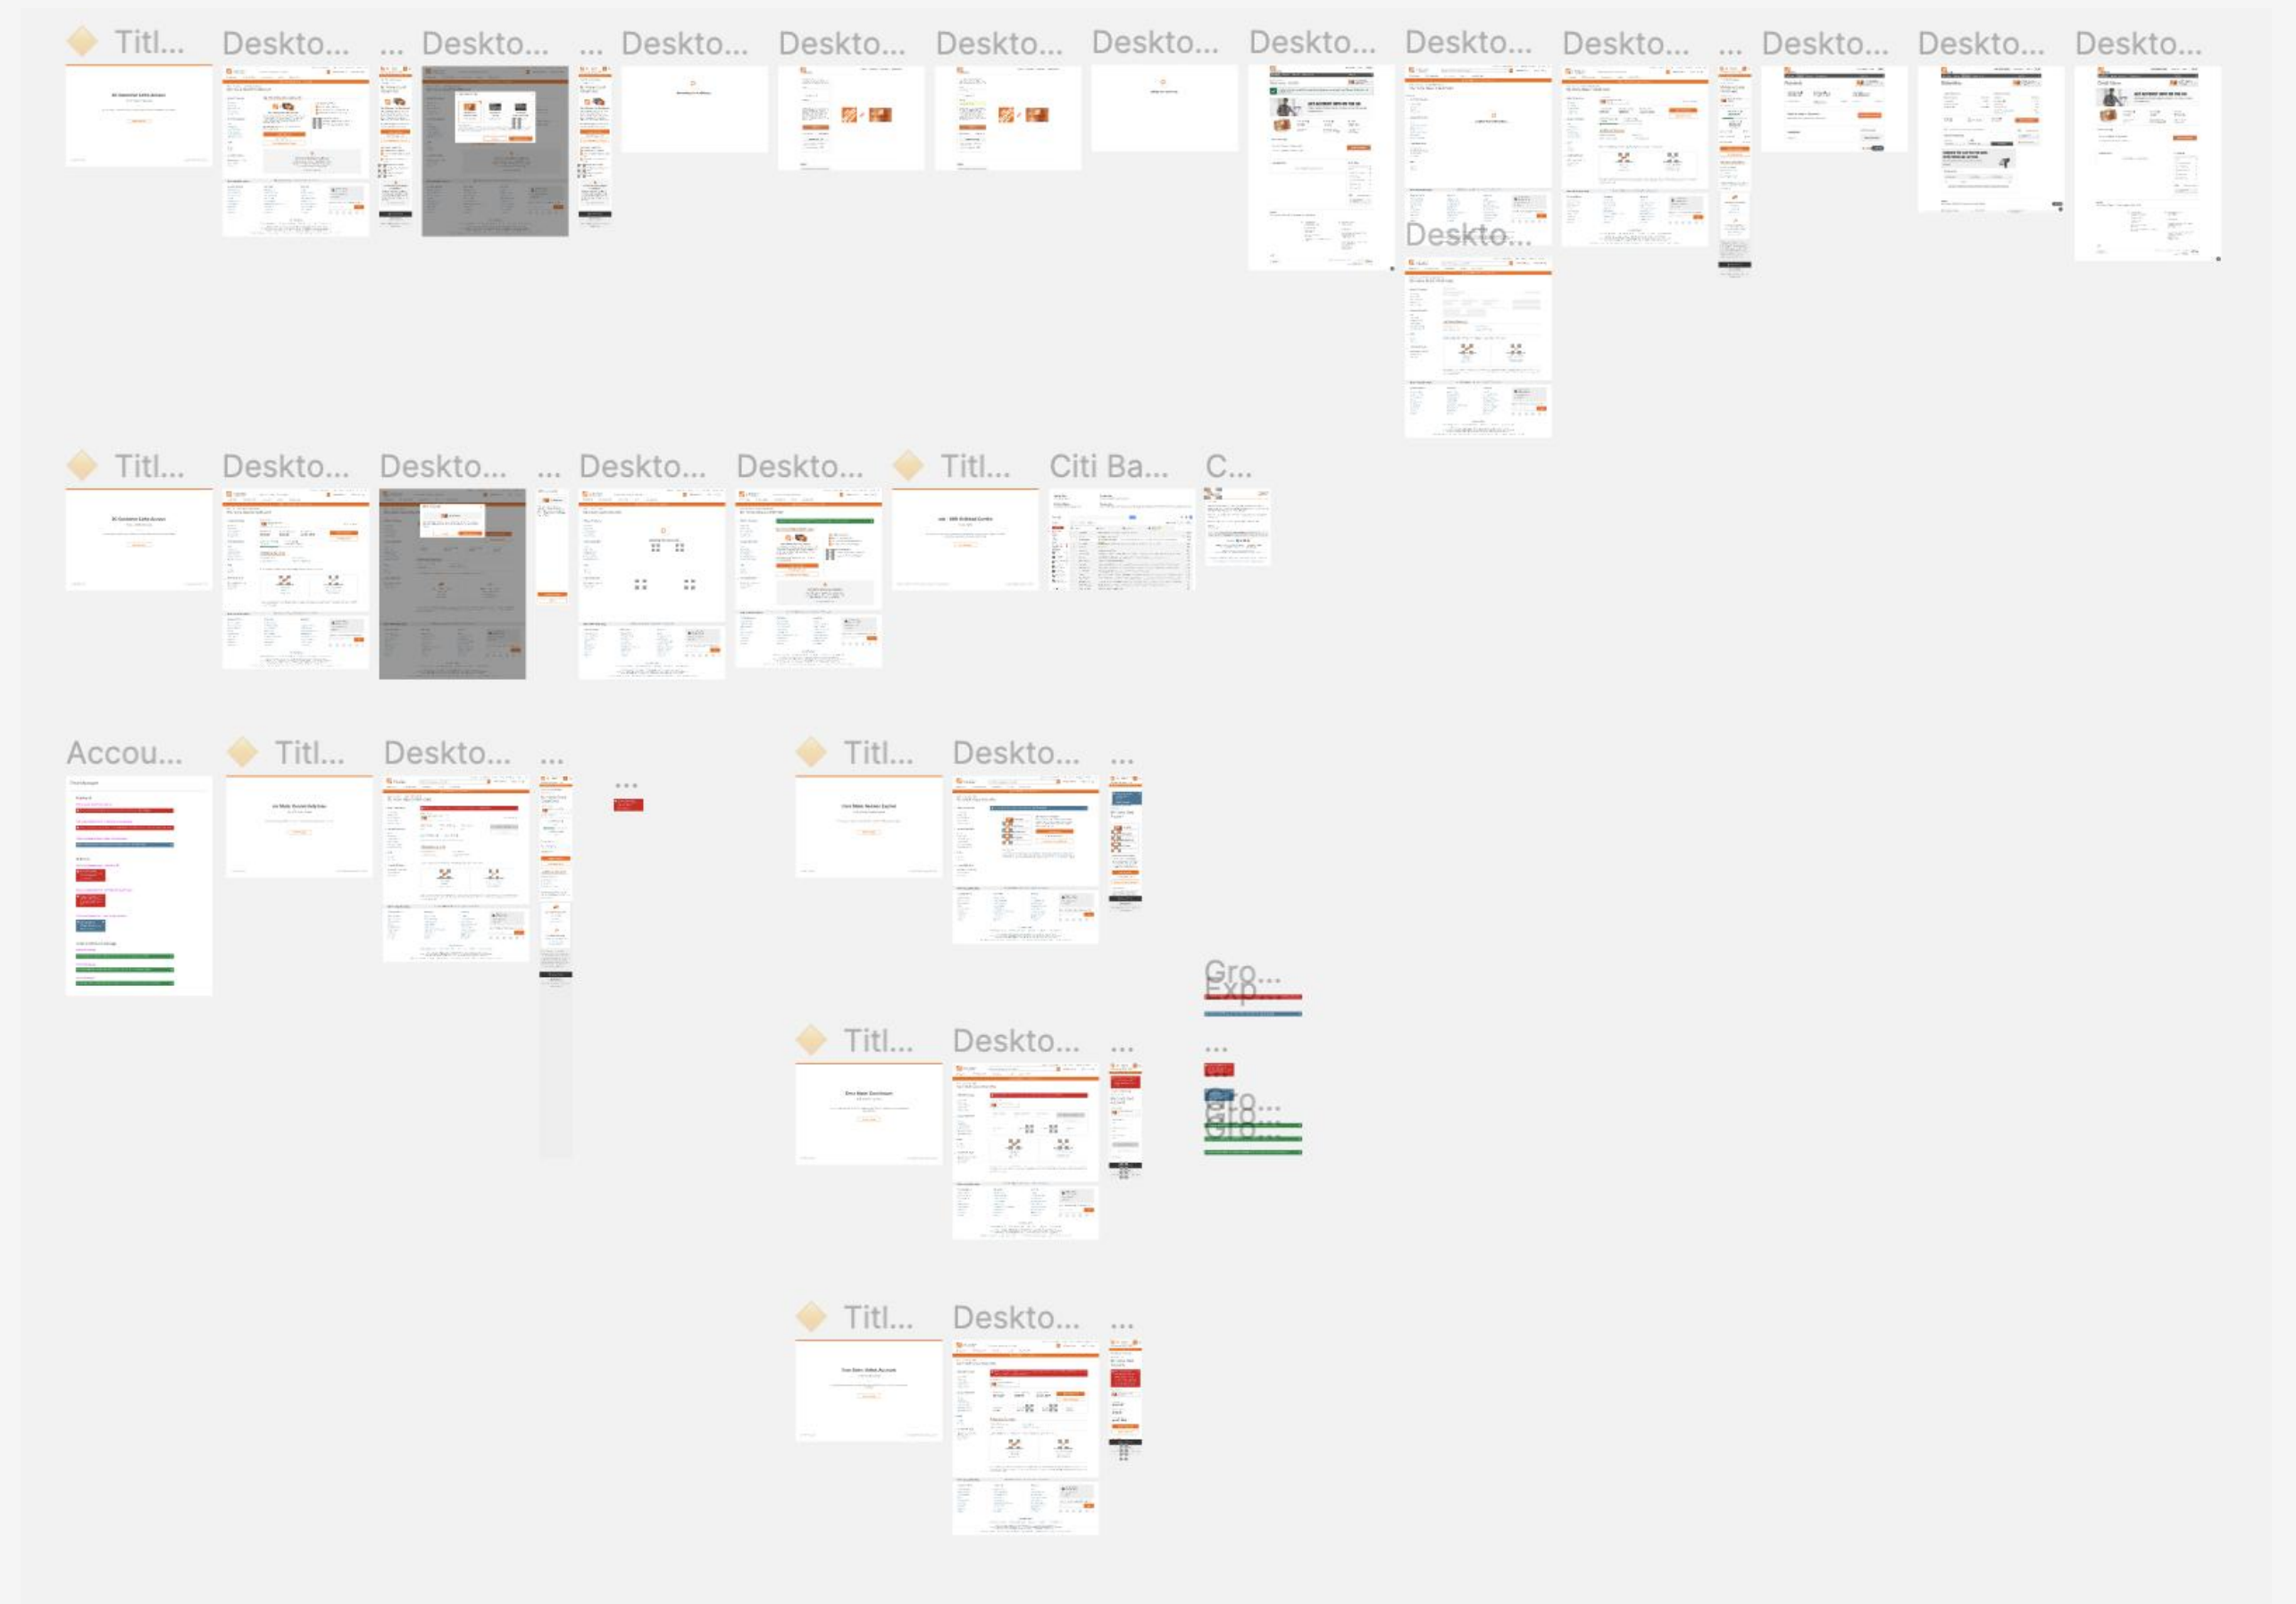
Titl... Deskto... ... Deskto... ... Deskto... Deskto... Deskto... Deskto... Deskto... Deskto... Deskto... ... Deskto... Deskto... Deskto...

Deskto...

Titl... Deskto... Deskto... ... Deskto... Deskto... Titl... Citi Ba... C...

Accou... Titl... Deskto... ... ... Titl... Deskto... ...

Gro...
Exp...

Titl... Deskto... ... ...

Gro...
Gro...

Titl... Deskto... ...